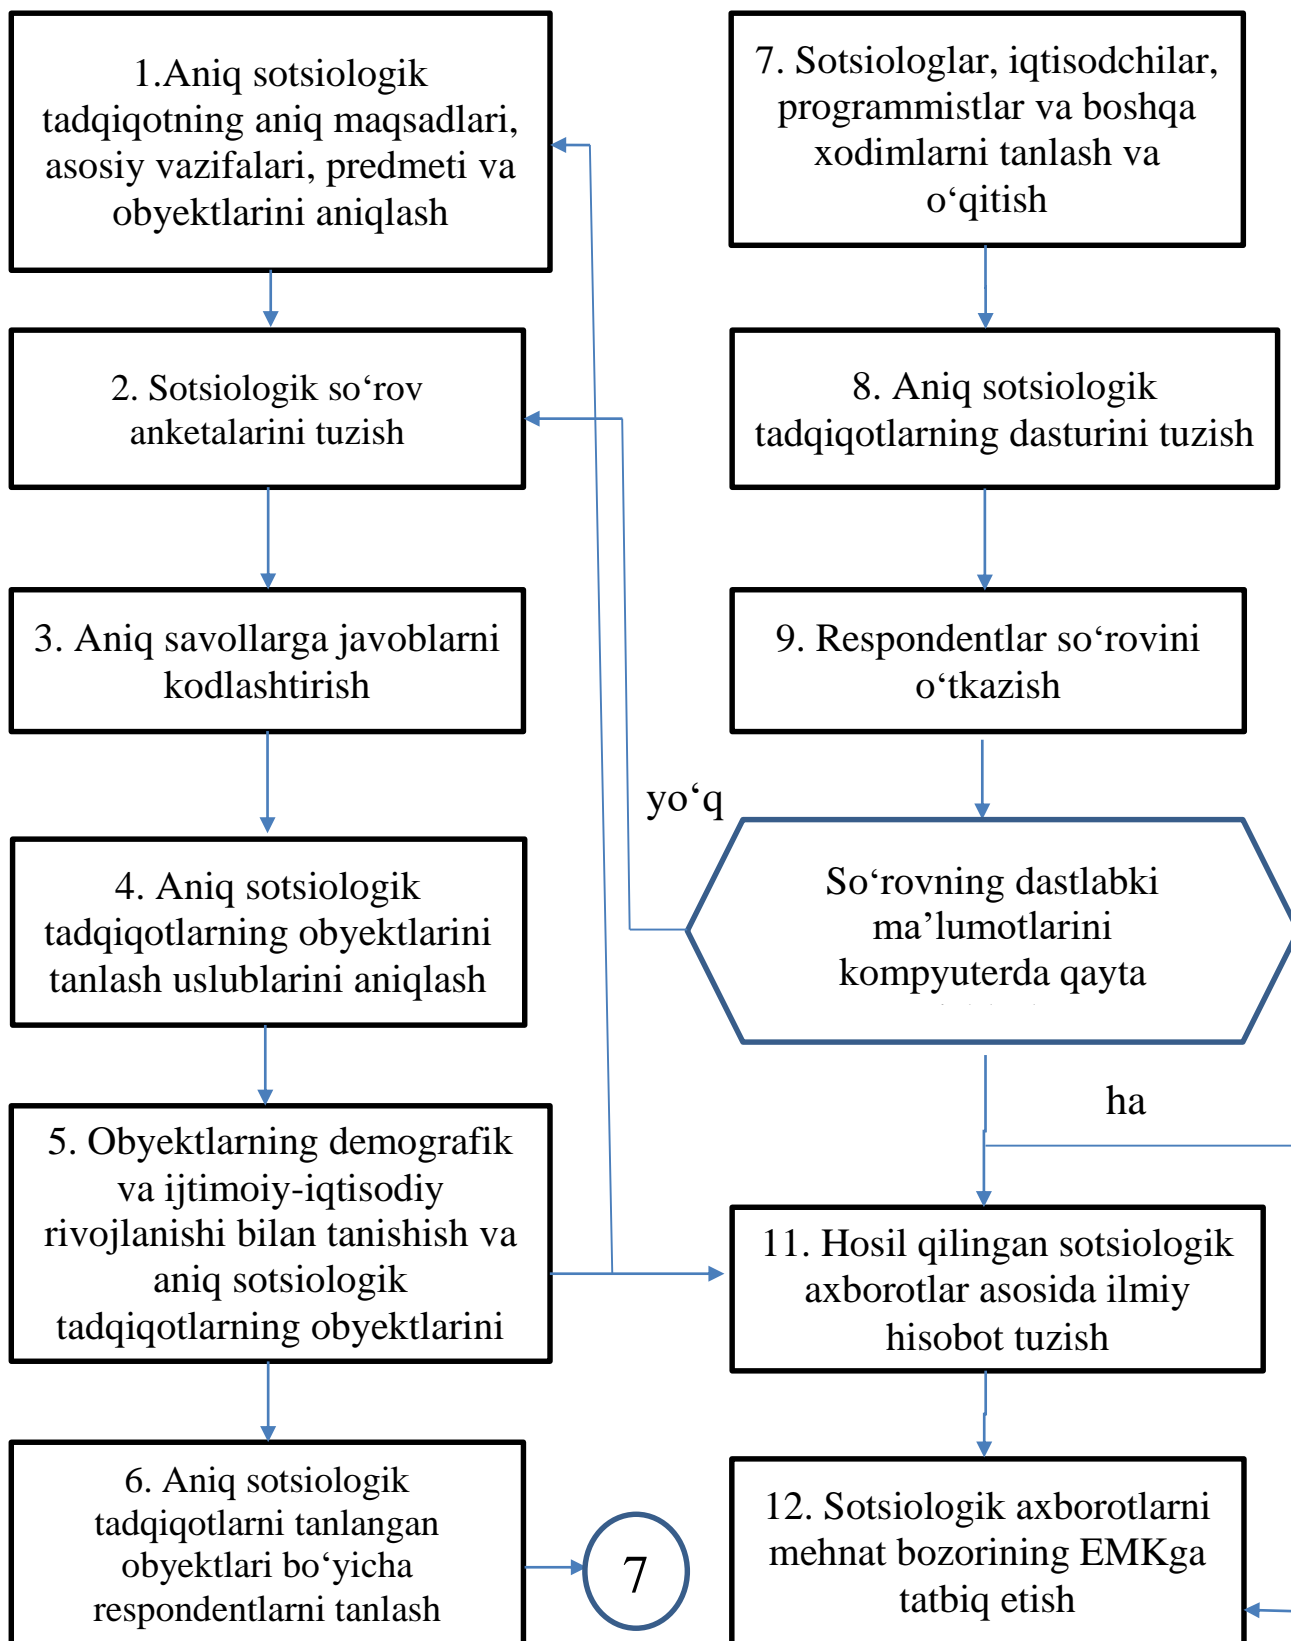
1.Aniq sotsiologik tadqiqotning aniq maqsadlari, asosiy vazifalari, predmeti va obyektlarini aniqlash

7. Sotsiologlar, iqtisodchilar, programmistlar va boshqa xodimlarni tanlash va o‘qitish

2. Sotsiologik so‘rov anketalarini tuzish

8. Aniq sotsiologik tadqiqotlarning dasturini tuzish

3. Aniq savollarga javoblarni kodlashtirish

9. Respondentlar so‘rovini o‘tkazish

yo‘q

4. Aniq sotsiologik tadqiqotlarning obyektlarini tanlash uslublarini aniqlash

So‘rovning dastlabki ma’lumotlarini kompyuterda qayta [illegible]

ha

5. Obyektlarning demografik va ijtimoiy-iqtisodiy rivojlanishi bilan tanishish va aniq sotsiologik tadqiqotlarning obyektlarini

11. Hosil qilingan sotsiologik axborotlar asosida ilmiy hisobot tuzish

6. Aniq sotsiologik tadqiqotlarni tanlangan obyektlari bo‘yicha respondentlarni tanlash

7

12. Sotsiologik axborotlarni mehnat bozorining EMKga tatbiq etish